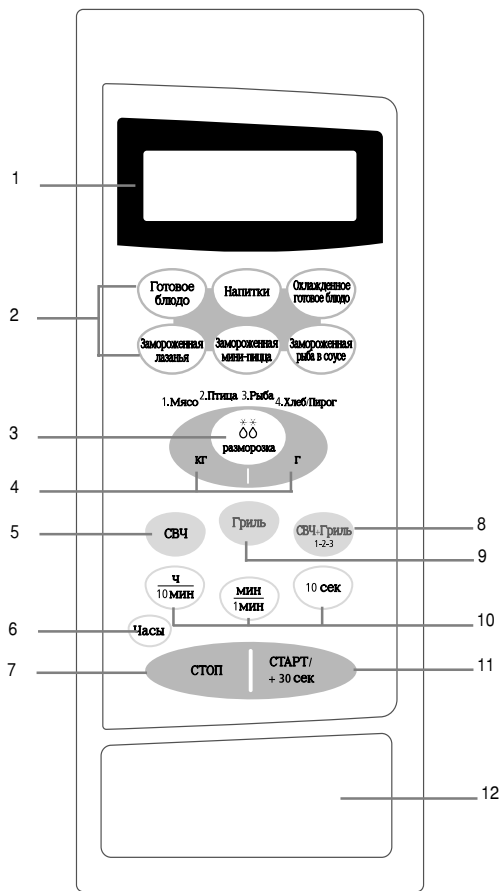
1

2

Готовое блюдо

Напитки

Охлажденное готовое блюдо

Замороженная лазанья

Замороженная мини-пицца

Замороженная рыба в соусе

1.Мясо 2.Птица 3.Рыба 4.Хлеб/Пирог

3

размороска

4

кг

г

5

СВЧ

Гриль

СВЧ-Гриль 1-2-3

8

9

$\frac{ч}{10 мин}$

$\frac{мин}{1 мин}$

10 сек

10

6

Часы

7

СТОП

СТАРТ/ + 30 сек

11

12